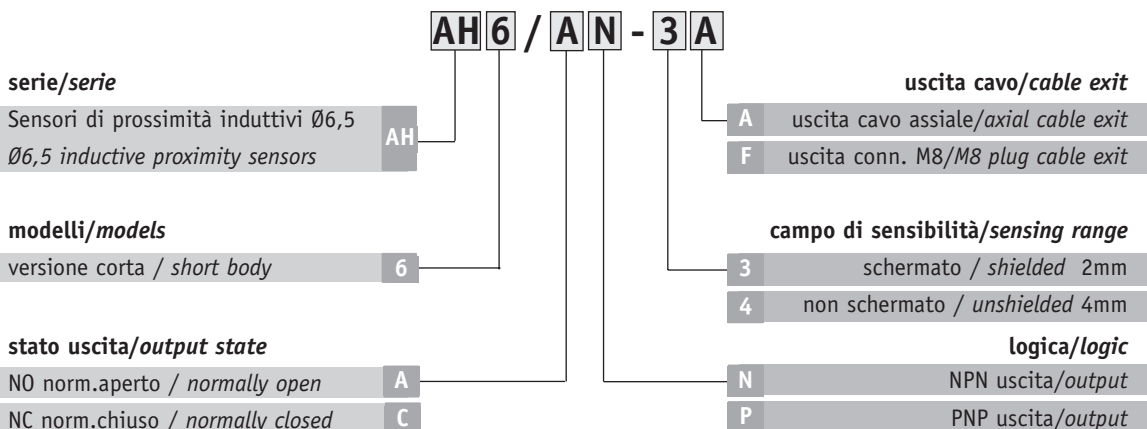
AH 6 / A N - 3 A

serie/*serie*

Sensori di prossimità induttivi Ø6,5
*Ø6,5 inductive proximity sensors* AH

modelli/*models*

versione corta / *short body* 6

stato uscita/*output state*

NO norm.aperto / *normally open* A

NC norm.chiuso / *normally closed* C

uscita cavo/*cable exit*

A uscita cavo assiale/*axial cable exit*

F uscita conn. M8/*M8 plug cable exit*

campo di sensibilità/*sensing range*

3 schermato / *shielded* 2mm

4 non schermato / *unshielded* 4mm

logica/*logic*

N NPN uscita/*output*

P PNP uscita/*output*